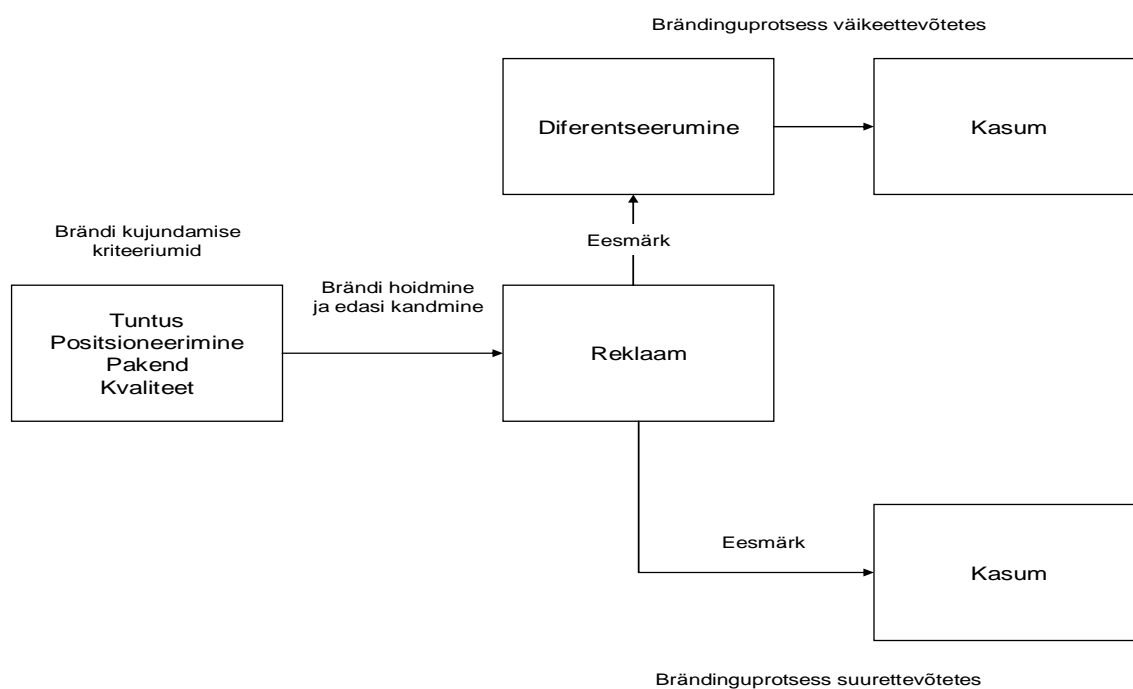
Brändinguprotsess väikeettevõtetes

Diferentseerumine

Kasum

Brändi kujundamise kriteeriumid

Eesmärk

Brändi hoidmine ja edasi kandmine

Tuntus
Positsioneerimine
Pakend
Kvaliteet

Reklaam

Eesmärk

Kasum

Brändinguprotsess suurettevõtetes